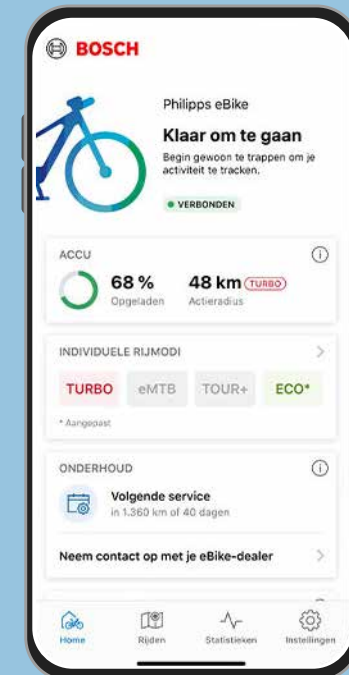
BOSCH

Philipps eBike

Klaar om te gaan

Begin gewoon te trappen om je activiteit te tracken.

VERBONDEN

ACCU

68 %
Opgeladen

48 km TURBO
Actieradius

INDIVIDUELE RIJMODI

TURBO eMTB TOUR+ ECO*

* Aangepast

ONDERHOUD

Volgende service
in 1.360 km of 40 dagen

Neem contact op met je eBike-dealer

Home Rijden Statistieken Instellingen